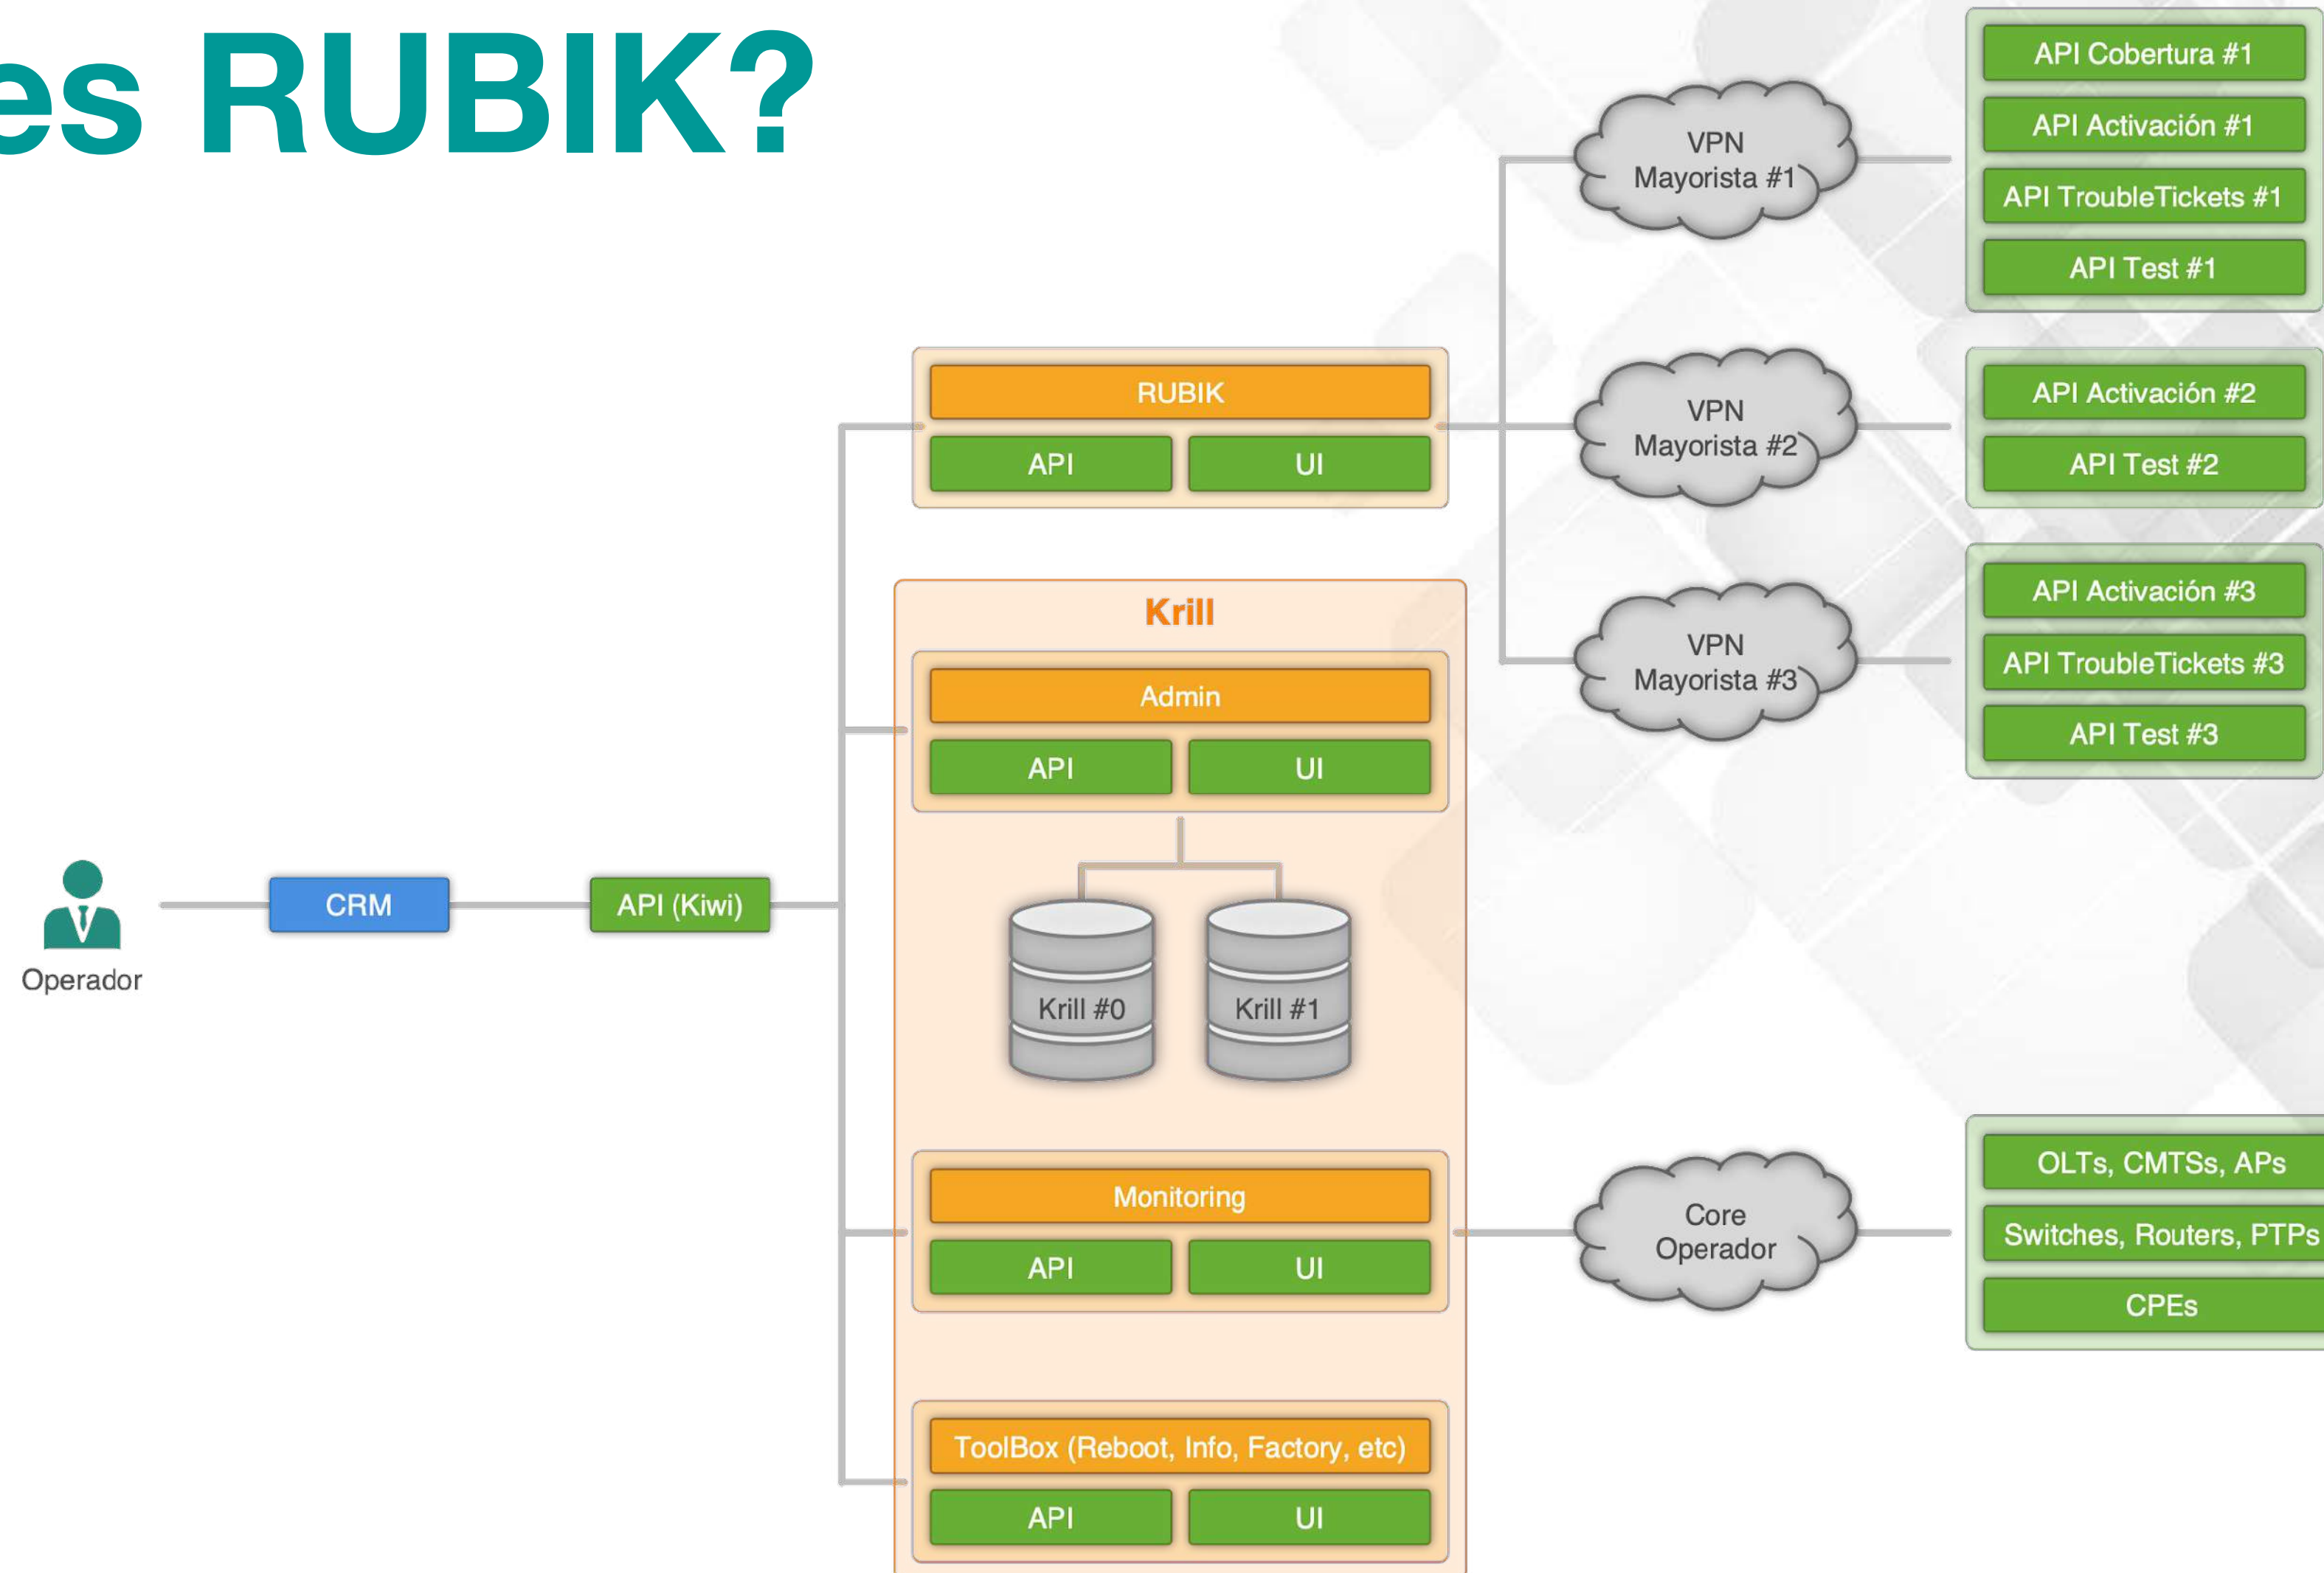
es RUBIK?

RUBIK
API
UI

Krill

Admin
API
UI

Krill #0
Krill #1

Monitoring
API
UI

ToolBox (Reboot, Info, Factory, etc)
API
UI

Operador
CRM
API (Kiwi)

VPN Mayorista #1
VPN Mayorista #2
VPN Mayorista #3
Core Operador

API Cobertura #1
API Activación #1
API TroubleTickets #1
API Test #1

API Activación #2
API Test #2

API Activación #3
API TroubleTickets #3
API Test #3

OLTs, CMTSs, APs
Switches, Routers, PTPs
CPEs